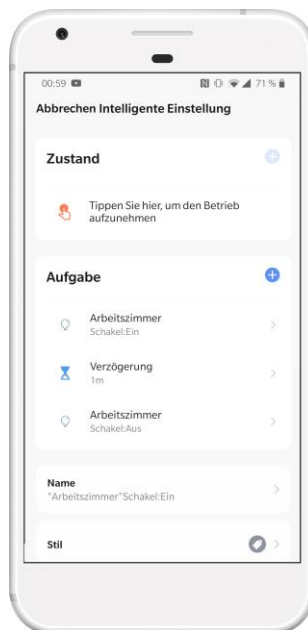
00:59

71 %

Abbrechen Intelligente Einstellung

Zustand

Tippen Sie hier, um den Betrieb aufzunehmen

Aufgabe

Arbeitszimmer
Schakel:Ein

Verzögerung
1m

Arbeitszimmer
Schakel:Aus

Name
"Arbeitszimmer"Schakel:Ein

Stil